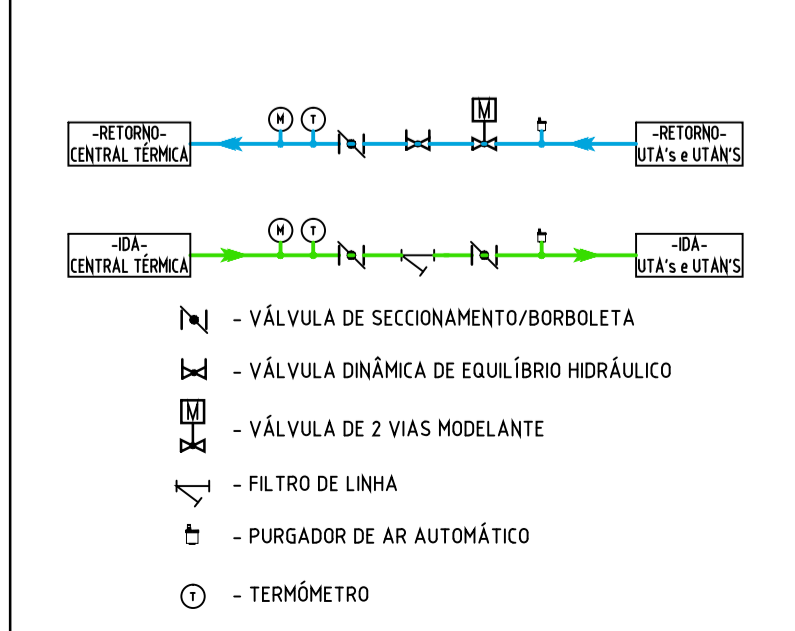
-RETORNO-
CENTRAL TÉRMICA

M T M

-RETORNO-
UTA's e UTAN'S

-IDA-
CENTRAL TÉRMICA

M T

-IDA-
UTA's e UTAN'S

- VÁLVULA DE SECCIONAMENTO/BORBOLETA

- VÁLVULA DINÂMICA DE EQUILÍBRIO HIDRÁULICO

M

- VÁLVULA DE 2 VIAS MODELANTE

- FILTRO DE LINHA

- PURGADOR DE AR AUTOMÁTICO

T - TERMÓMETRO